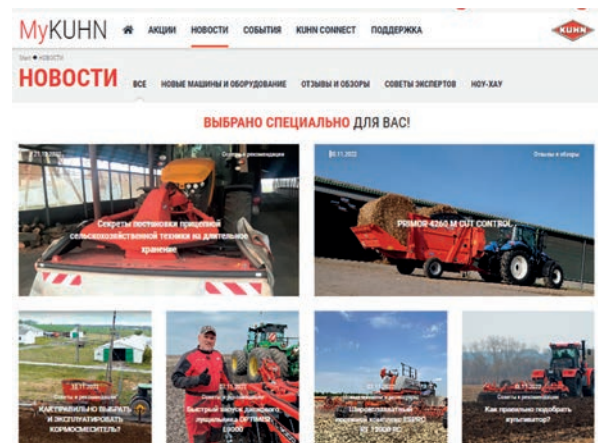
MyKUHN АКЦИИ НОВОСТИ СОБЫТИЯ KUHN CONNECT ПОДДЕРЖКА

KUHN

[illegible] ● НОВОСТИ

НОВОСТИ ВСЕ НОВЫЕ МАШИНЫ И ОБОРУДОВАНИЕ ОТЗЫВЫ И ОБЗОРЫ СОВЕТЫ ЭКСПЕРТОВ НОУ-ХАУ

ВЫБРАНО СПЕЦИАЛЬНО ДЛЯ ВАС!

Советы и рекомендации

Секреты постановки прицепной сельскохозяйственной техники на длительное хранение

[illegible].11.2022

Отзывы и обзоры

PRIMOR 4260 M CUT CONTROL

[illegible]

Советы и рекомендации

КАК ПРАВИЛЬНО ВЫБРАТЬ И ЭКСПЛУАТИРОВАТЬ КОРМОСМЕСИТЕЛЬ?

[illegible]

Советы и рекомендации

Быстрый запуск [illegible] OPTIMER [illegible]

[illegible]

Широкозахватный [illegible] ESPRO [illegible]

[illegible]

Советы и рекомендации

Как правильно подобрать культиватор?